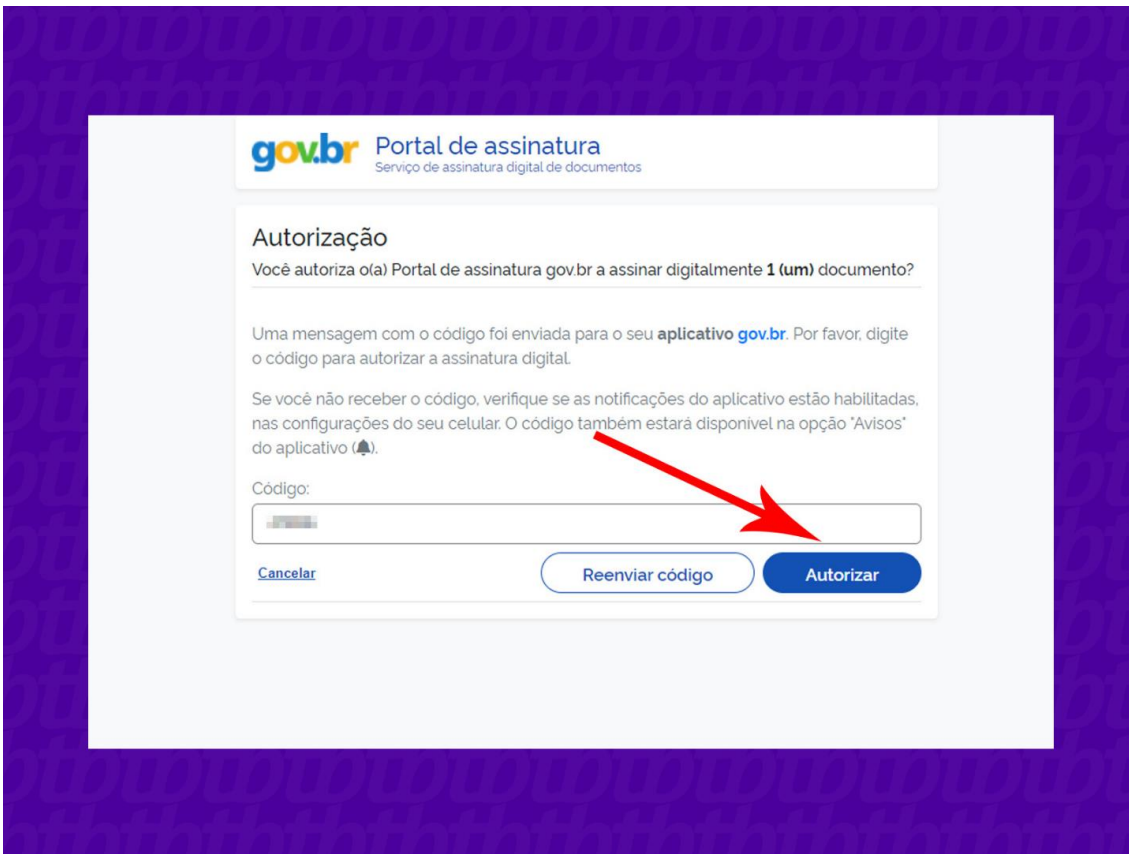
gov.br Portal de assinatura
Serviço de assinatura digital de documentos

Autorização
Você autoriza o(a) Portal de assinatura gov.br a assinar digitalmente 1 (um) documento?

Uma mensagem com o código foi enviada para o seu aplicativo gov.br. Por favor, digite o código para autorizar a assinatura digital.

Se você não receber o código, verifique se as notificações do aplicativo estão habilitadas, nas configurações do seu celular. O código também estará disponível na opção "Avisos" do aplicativo ( ).

Código:
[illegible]

Cancelar
Reenviar código
Autorizar